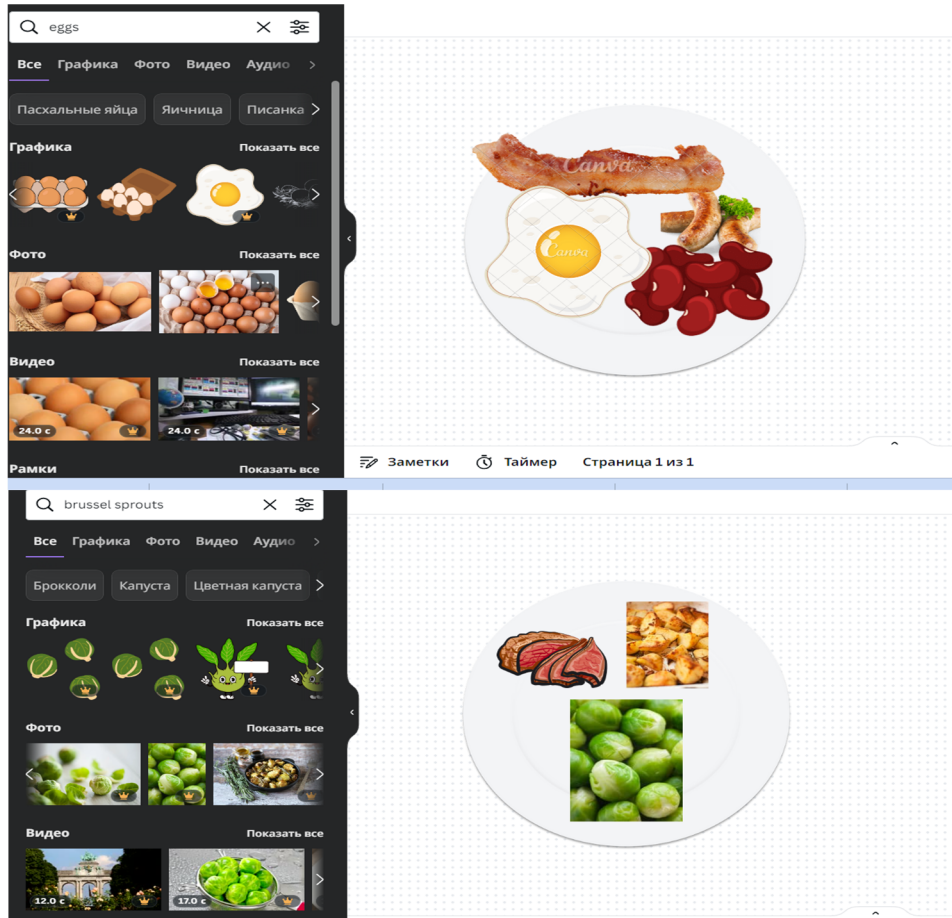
eggs

Все Графика Фото Видео Аудио

Пасхальные яйца Яичница Писанка

Графика Показать все

Фото Показать все

Видео Показать все

24.0 с 24.0 с

Рамки Показать все

Canva

Canva

Заметки Таймер Страница 1 из 1

brussel sprouts

Все Графика Фото Видео Аудио

Брокколи Капуста Цветная капуста

Графика Показать все

Фото Показать все

Видео Показать все

12.0 с 17.0 с